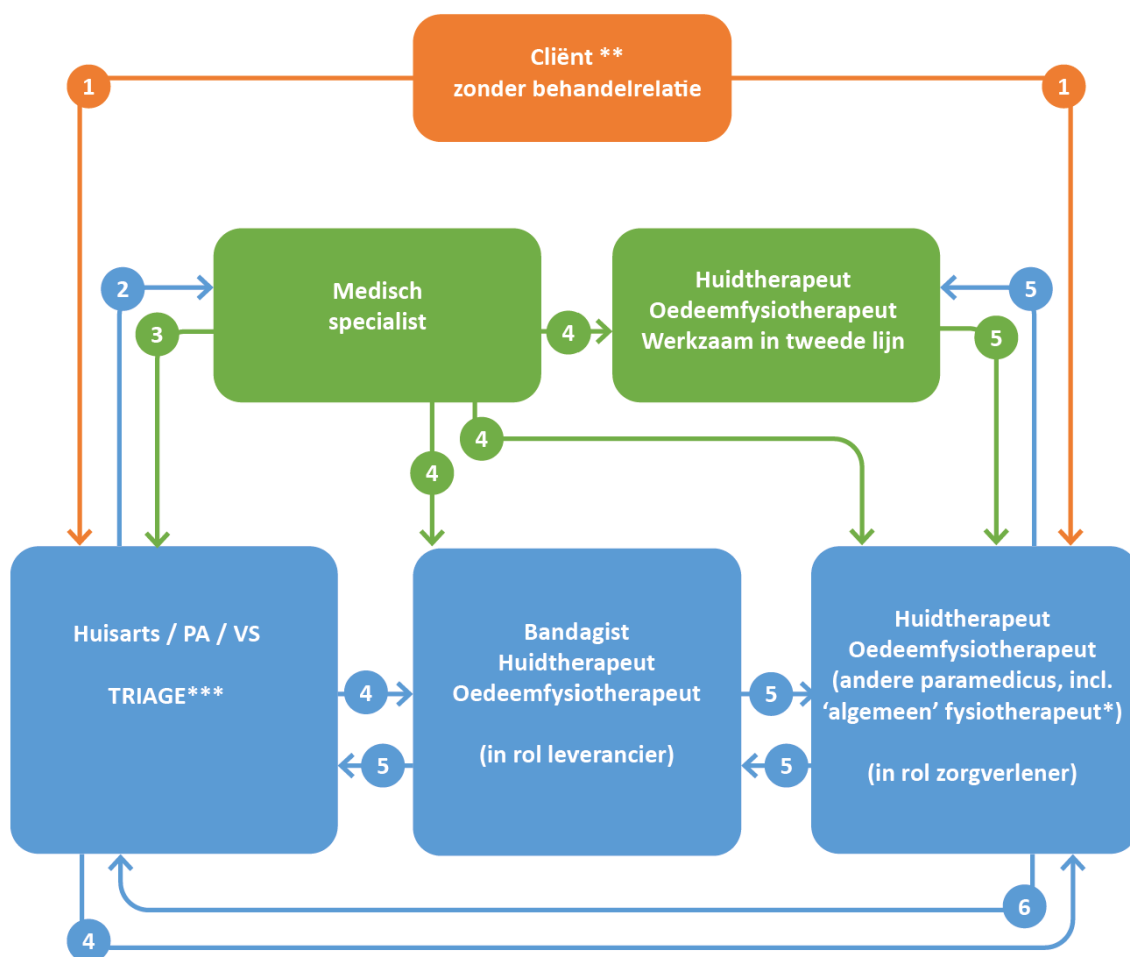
Cliënt **
zonder behandelrelatie

1

1

2

3

Medisch specialist

4

Huidtherapeut
Oedeemfysiotherapeut
Werkzaam in tweede lijn

5

5

4

4

Huisarts / PA / VS

TRIAGE***

4

5

Bandagist
Huidtherapeut
Oedeemfysiotherapeut

(in rol leverancier)

5

5

Huidtherapeut
Oedeemfysiotherapeut
(andere paramedicus, incl. 'algemeen' fysiotherapeut*)

(in rol zorgverlener)

6

4